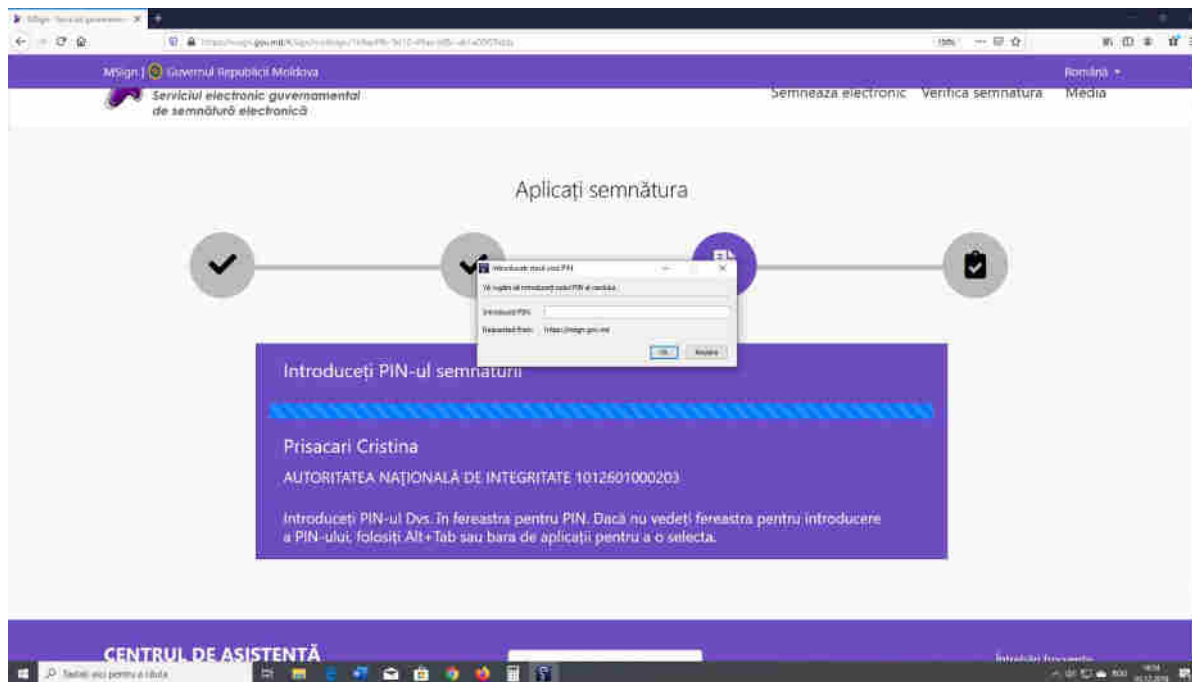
MSign - Serviciul guvernam... ×

https://msign.gov.md/#/sign/...

MSign | Guvernul Republicii Moldova

Română ▾

Serviciul electronic guvernamental de semnătură electronică

Semnează electronic Verifică semnătura Media

Aplicați semnătura

Introduceți PIN-ul semnăturii

Prisacari Cristina

AUTORITATEA NAȚIONALĂ DE INTEGRITATE 1012601000203

Introduceți PIN-ul Dvs. în fereastra pentru PIN. Dacă nu vedeți fereastra pentru introducere a PIN-ului, folosiți Alt+Tab sau bara de aplicații pentru a o selecta.

Introduceți codul PIN

Vă rugăm să introduceți codul PIN al cardului.

Introduceți PIN:

Requested from: https://msign.gov.md

OK Anulare

CENTRUL DE ASISTENȚĂ

Întrebări frecvente

Tastați aici pentru a căuta